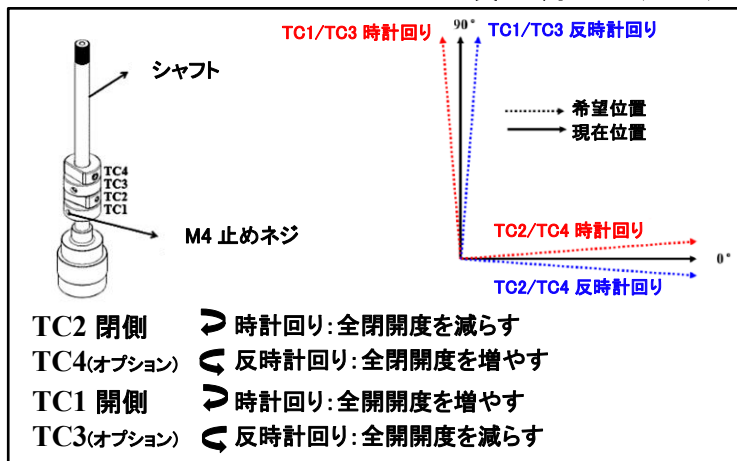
シャフト

TC4
TC3
TC2
TC1

M4 止めネジ

TC1/TC3 時計回り
90°
TC1/TC3 反時計回り

希望位置
現在位置

TC2/TC4 時計回り
0°
TC2/TC4 反時計回り

TC2 閉側 時計回り:全閉開度を減らす
TC4(オプション) 反時計回り:全閉開度を増やす
TC1 開側 時計回り:全閉開度を増やす
TC3(オプション) 反時計回り:全閉開度を減らす